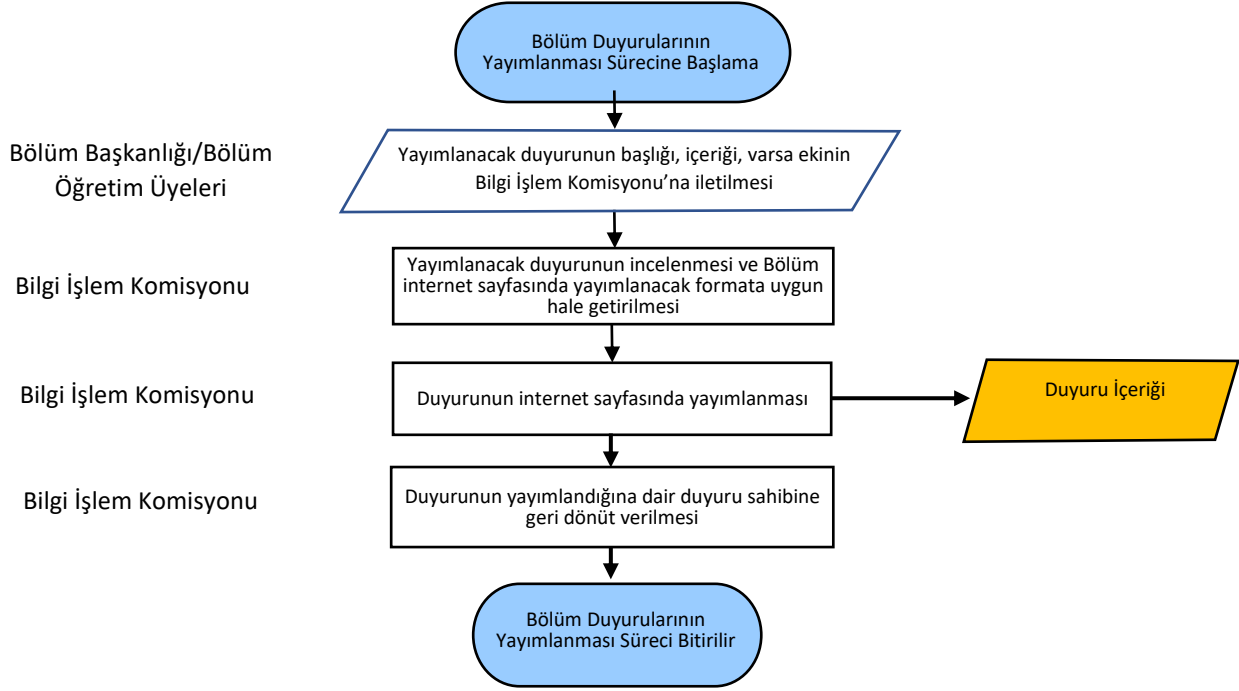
Bölüm Duyurularının Yayımlanması Sürecine Başlama

Bölüm Başkanlığı/Bölüm Öğretim Üyeleri

Yayımlanacak duyurunun başlığı, içeriği, varsa ekinin Bilgi İşlem Komisyonu'na iletilmesi

Bilgi İşlem Komisyonu

Yayımlanacak duyurunun incelenmesi ve Bölüm internet sayfasında yayımlanacak formata uygun hale getirilmesi

Bilgi İşlem Komisyonu

Duyurunun internet sayfasında yayımlanması

Duyuru İçeriği

Bilgi İşlem Komisyonu

Duyurunun yayımlandığına dair duyuru sahibine geri dönüt verilmesi

Bölüm Duyurularının Yayımlanması Süreci Bitirilir